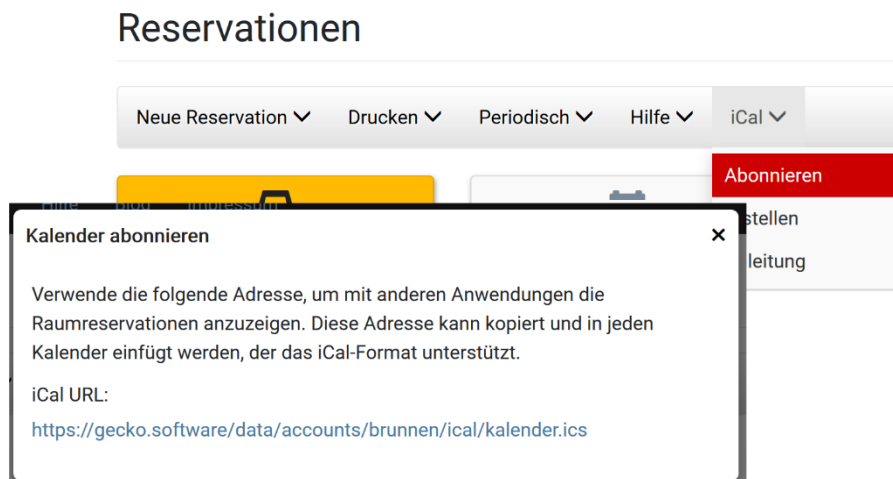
Reservationen

Neue Reservation Drucken Periodisch Hilfe iCal

Abonnieren
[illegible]stellen
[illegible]leitung

Hilfe blog Impressum

Kalender abonnieren ×

Verwende die folgende Adresse, um mit anderen Anwendungen die Raumreservationen anzuzeigen. Diese Adresse kann kopiert und in jeden Kalender einfügt werden, der das iCal-Format unterstützt.

iCal URL:
https://gecko.software/data/accounts/brunnen/ical/kalender.ics